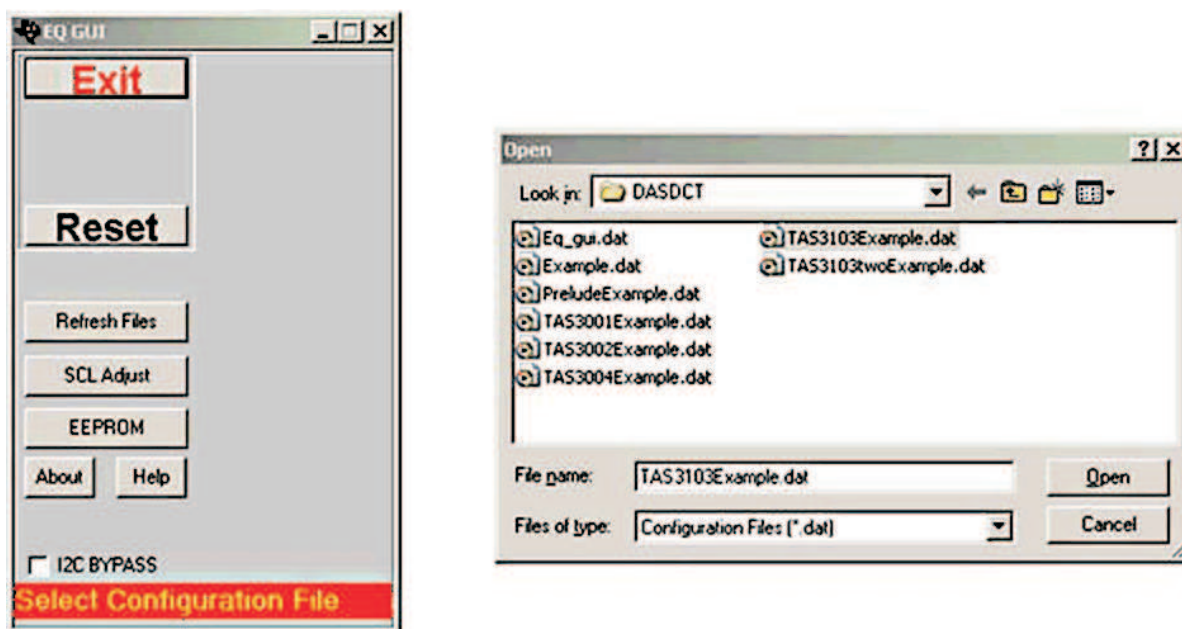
EQ GUI

Exit

Reset

Refresh Files

SCL Adjust

EEPROM

About

Help

I2C BYPASS

Select Configuration File

Open

?

Look in: DASDCT

Eq_gui.dat
Example.dat
PreludeExample.dat
TAS3001Example.dat
TAS3002Example.dat
TAS3004Example.dat
TAS3103Example.dat
TAS3103twoExample.dat

File name: TAS3103Example.dat

Files of type: Configuration Files (*.dat)

Open

Cancel